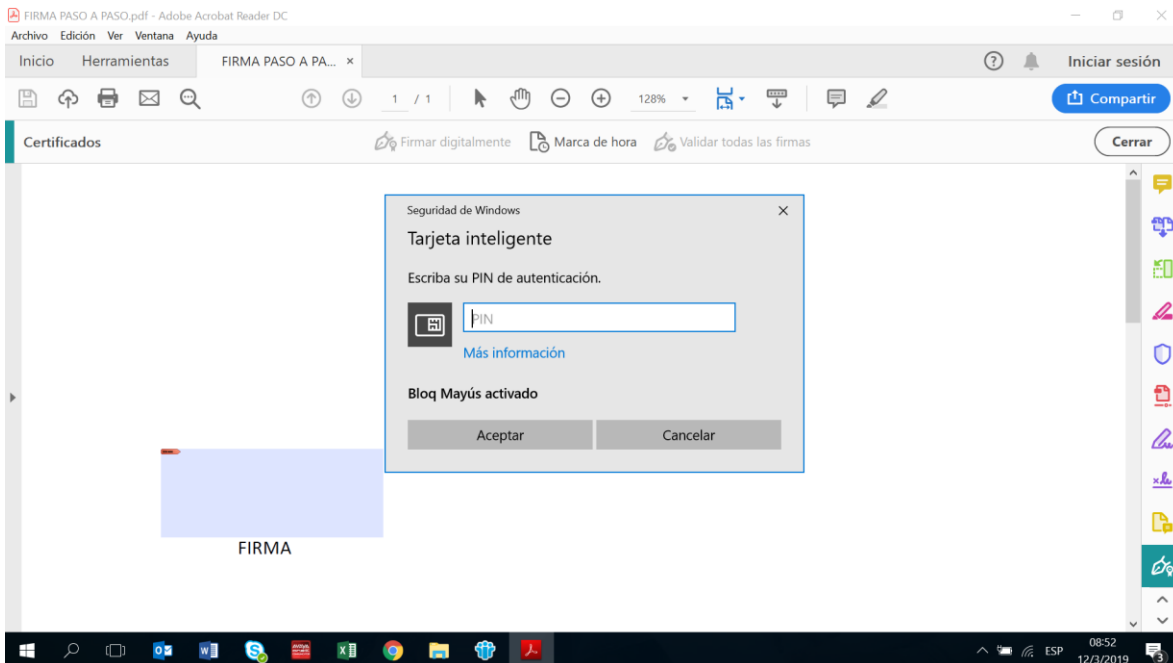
FIRMA PASO A PASO.pdf - Adobe Acrobat Reader DC
Archivo Edición Ver Ventana Ayuda
Inicio Herramientas FIRMA PASO A PA... ×
Iniciar sesión
1 / 1 128%
Compartir
Certificados
Firmar digitalmente Marca de hora Validar todas las firmas
Cerrar

Seguridad de Windows
Tarjeta inteligente
Escriba su PIN de autenticación.
PIN
Más información
Bloq Mayús activado
Aceptar Cancelar

FIRMA

ESP 08:52 12/3/2019